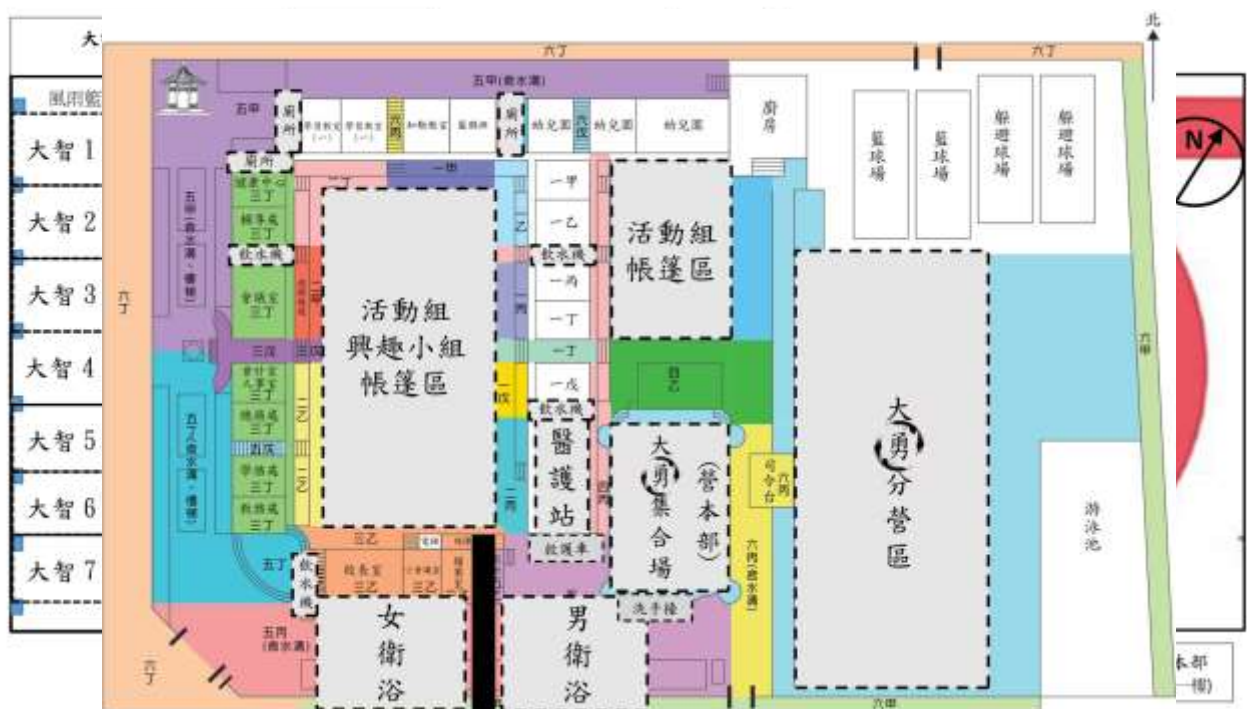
大
風雨籃
大智 1
大智 2
大智 3
大智 4
大智 5
大智 6
大智 7

六丁
六丁
北
五甲(飲水溝)
五甲
廁所
廁所
學務教室(一)
學務教室(二)
六丙
知動教室
藝術教
廁所
幼兒園
幼兒園
幼兒園
廚房
籃球場
籃球場
躲避球場
躲避球場
廁所
一甲
一乙
活動組帳篷區
五甲(飲水溝、樓梯)
輔導處三丁
飲水機
飲水機
一丙
一丁
一丁
一戊
三丙
會計室人事室三丁
總務處三丁
四戊
學務處三丁
教務處三丁
二乙
二乙
活動組興趣小組帳篷區
一戊
飲水機
醫護站
四乙
大勇集合場
(營本部)
司令台
大勇分營區
游泳池
五丁(飲水溝、樓梯)
五丁
飲水機
三乙
校長室三乙
三乙
救護車
洗手檯
六丙(飲水溝)
女衛浴
男衛浴
五丙(飲水溝)
六丁
六甲
六甲
N
本部
一樓)